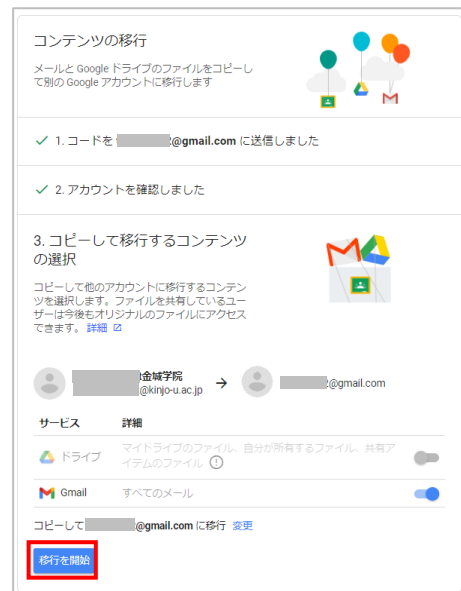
コンテンツの移行

メールと Google ドライブのファイルをコピーして別の Google アカウントに移行します

✓ 1. コードを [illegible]@gmail.com に送信しました

✓ 2. アカウントを確認しました

3. コピーして移行するコンテンツの選択

コピーして他のアカウントに移行するコンテンツを選択します。ファイルを共有しているユーザーは今後もオリジナルのファイルにアクセスできます。 詳細

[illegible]金城学院
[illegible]@kinjo-u.ac.jp → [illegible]@gmail.com

| サービス | 詳細 |
|---|---|
| ドライブ | マイドライブのファイル、自分が所有するファイル、共有アイテムのファイル |
| Gmail | すべてのメール |

コピーして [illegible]@gmail.com に移行 変更

移行を開始